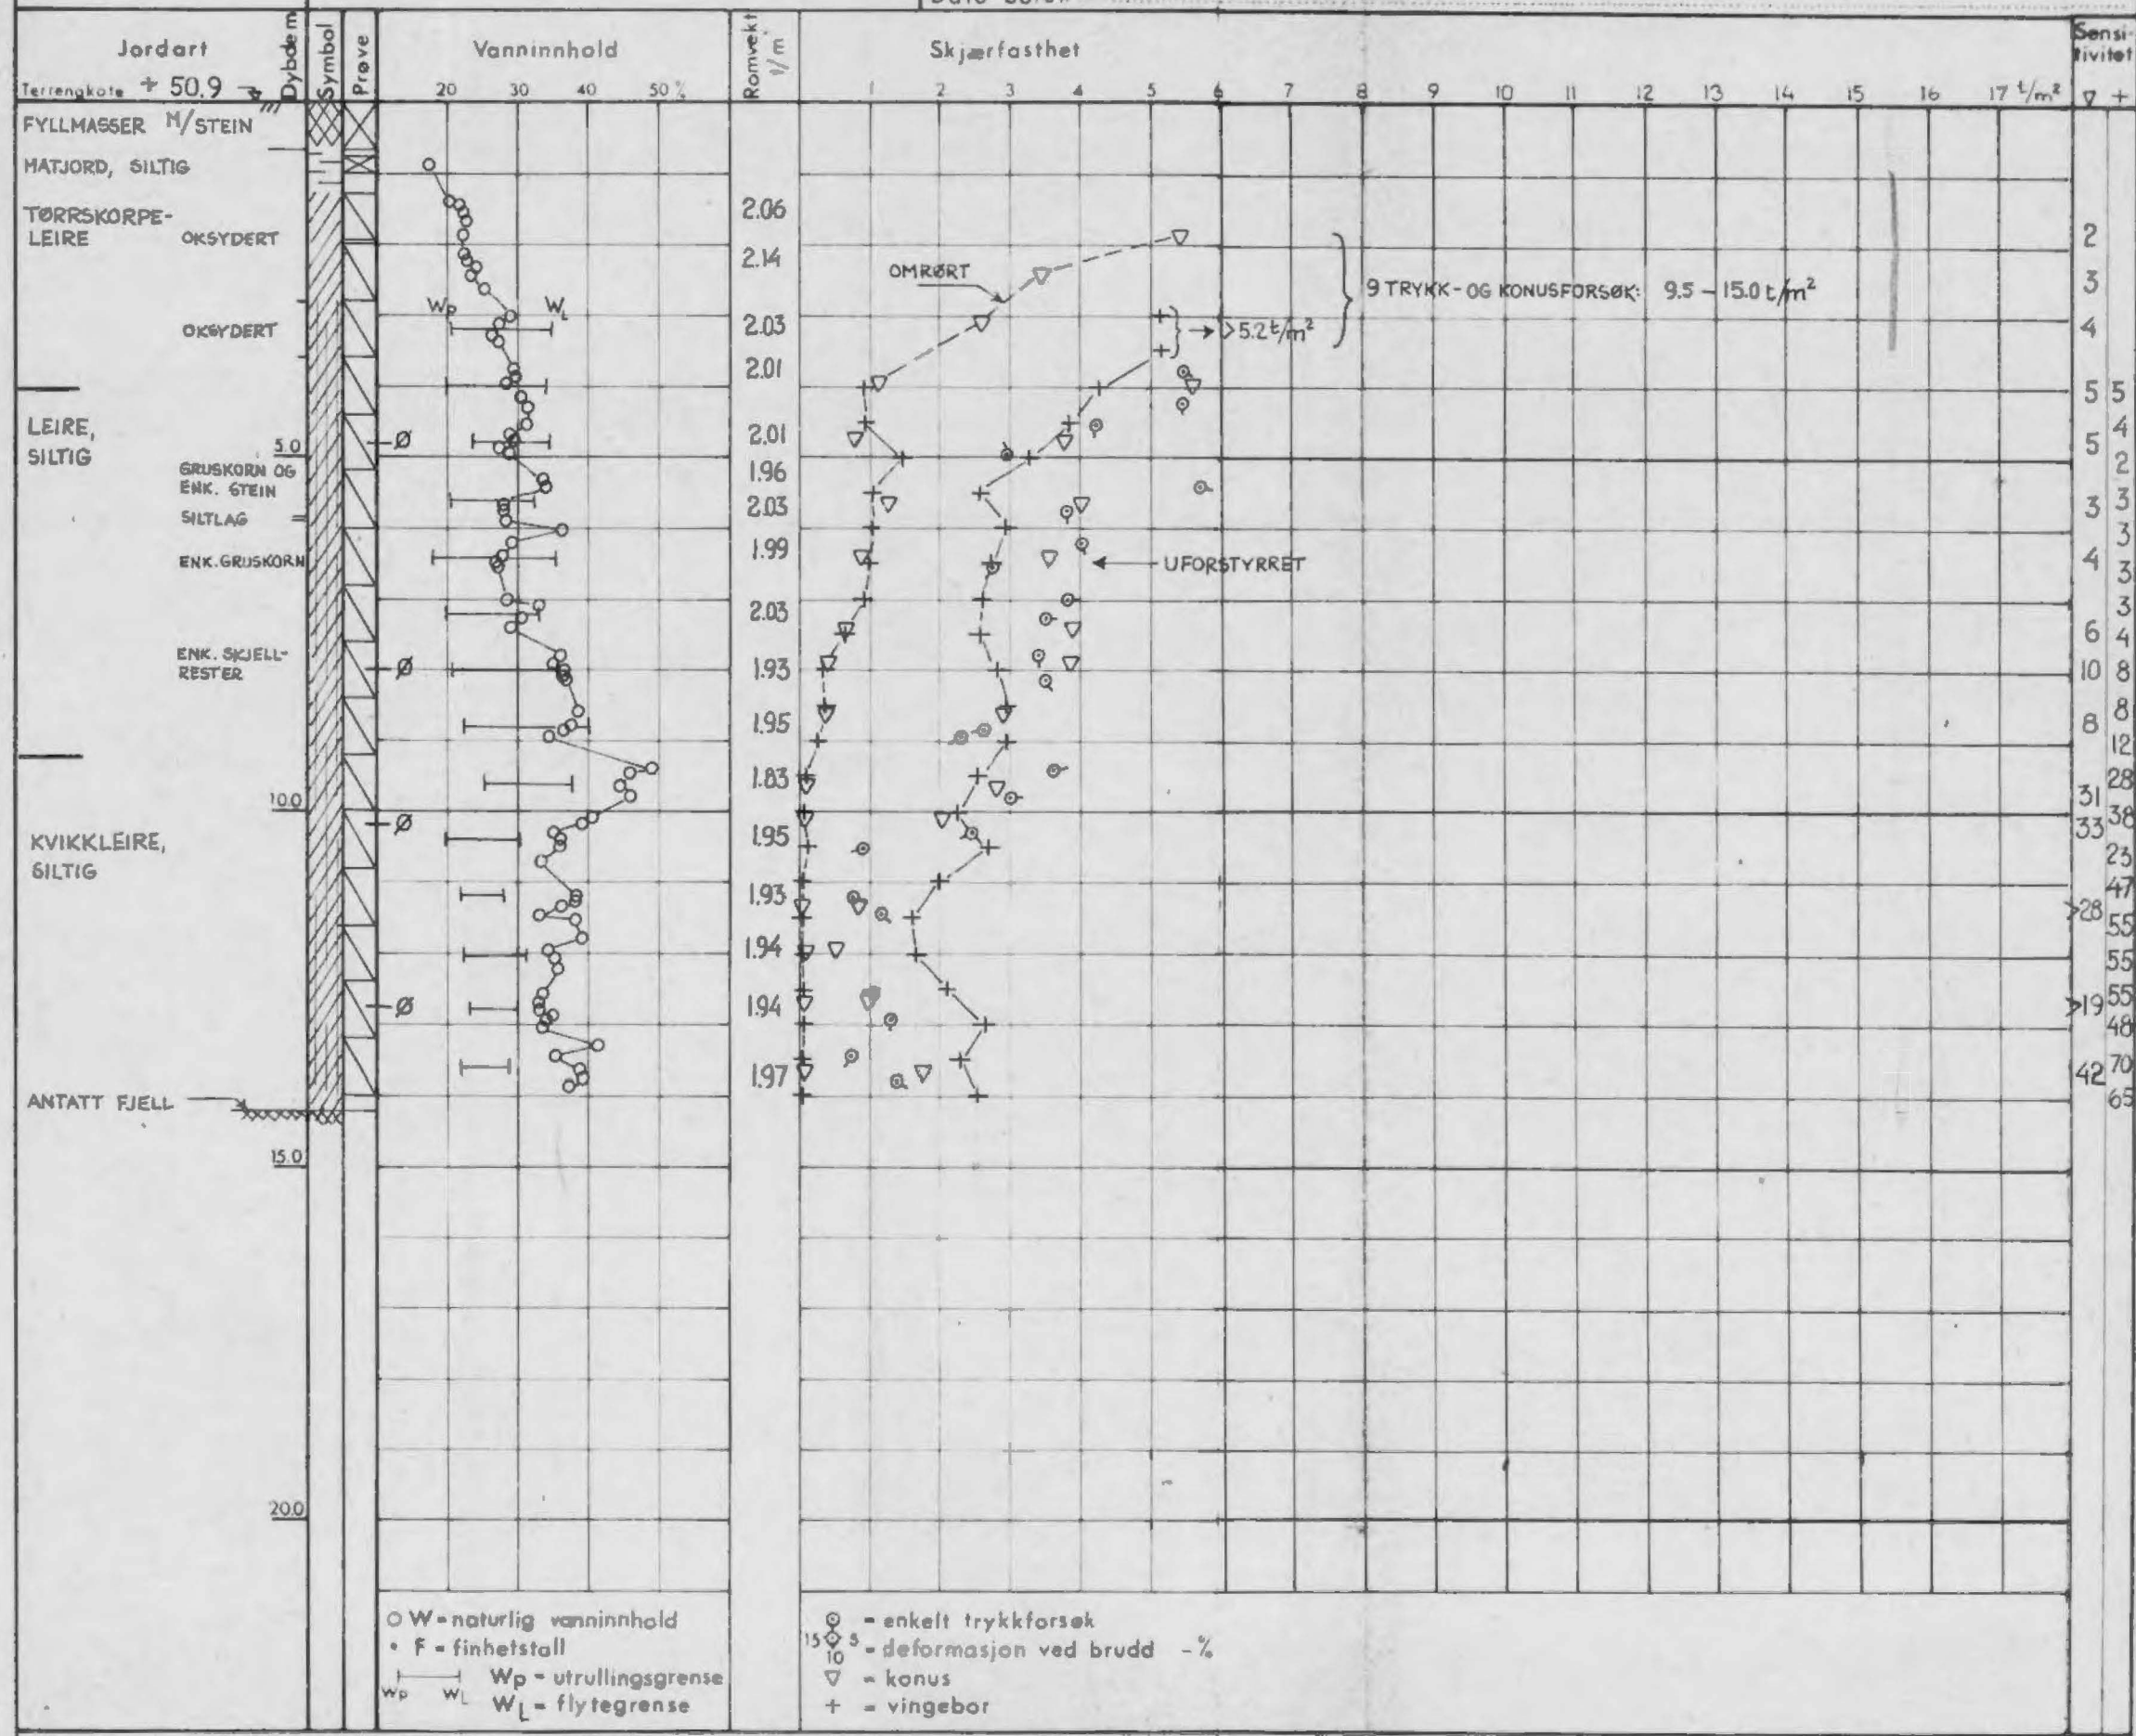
Dato boret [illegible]

| Jordart | Dybde m | Symbol | Prøve | Vanninnhold | Romvekt t/m³ | Skjærfasthet | Sensitivitet |
|---|---|---|---|---|---|---|---|

Terrengkote + 50.9

20 30 40 50 %

1 2 3 4 5 6 7 8 9 10 11 12 13 14 15 16 17 t/m²

▽ +

FYLLMASSER M/STEIN
MATJORD, SILTIG
TØRRSKORPE-LEIRE OKSYDERT
OKSYDERT
LEIRE, SILTIG
GRUSKORN OG ENK. STEIN
SILTLAG
ENK. GRUSKORN
ENK. SKJELL-RESTER
KVIKKLEIRE, SILTIG
ANTATT FJELL

5.0
10.0
15.0
20.0

Wp WL

Ø
Ø
Ø
Ø

2.06
2.14
2.03
2.01
2.01
1.96
2.03
1.99
2.03
1.93
1.95
1.83
1.95
1.93
1.94
1.94
1.97

OMRØRT

9 TRYKK- OG KONUSFORSØK: 9.5 – 15.0 t/m²

> 5.2 t/m²

UFORSTYRRET

2
3
4
5 5
5 4
2
3 3
3
4 3
3
6 4
10 8
8 8
12
28
31 38
33
23
47
>28 55
55
>19 55
48
42 70
65

○ W = naturlig vanninnhold
• F = finhetstall
Wp WL Wp = utrullingsgrense
WL = flytegrense

⊙ = enkelt trykkforsøk
15 5 10 = deformasjon ved brudd – %
▽ = konus
+ = vingebor